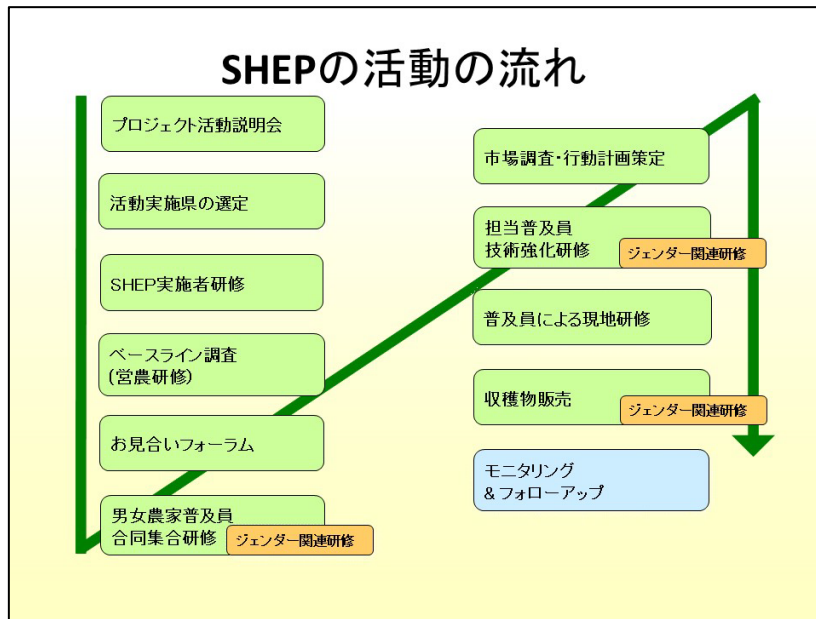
SHEPの活動の流れ

プロジェクト活動説明会

活動実施県の選定

SHEP実施者研修

ベースライン調査
(営農研修)

お見合いフォーラム

男女農家普及員
合同集合研修
ジェンダー関連研修

市場調査・行動計画策定

担当普及員
技術強化研修
ジェンダー関連研修

普及員による現地研修

収穫物販売
ジェンダー関連研修

モニタリング
& フォローアップ